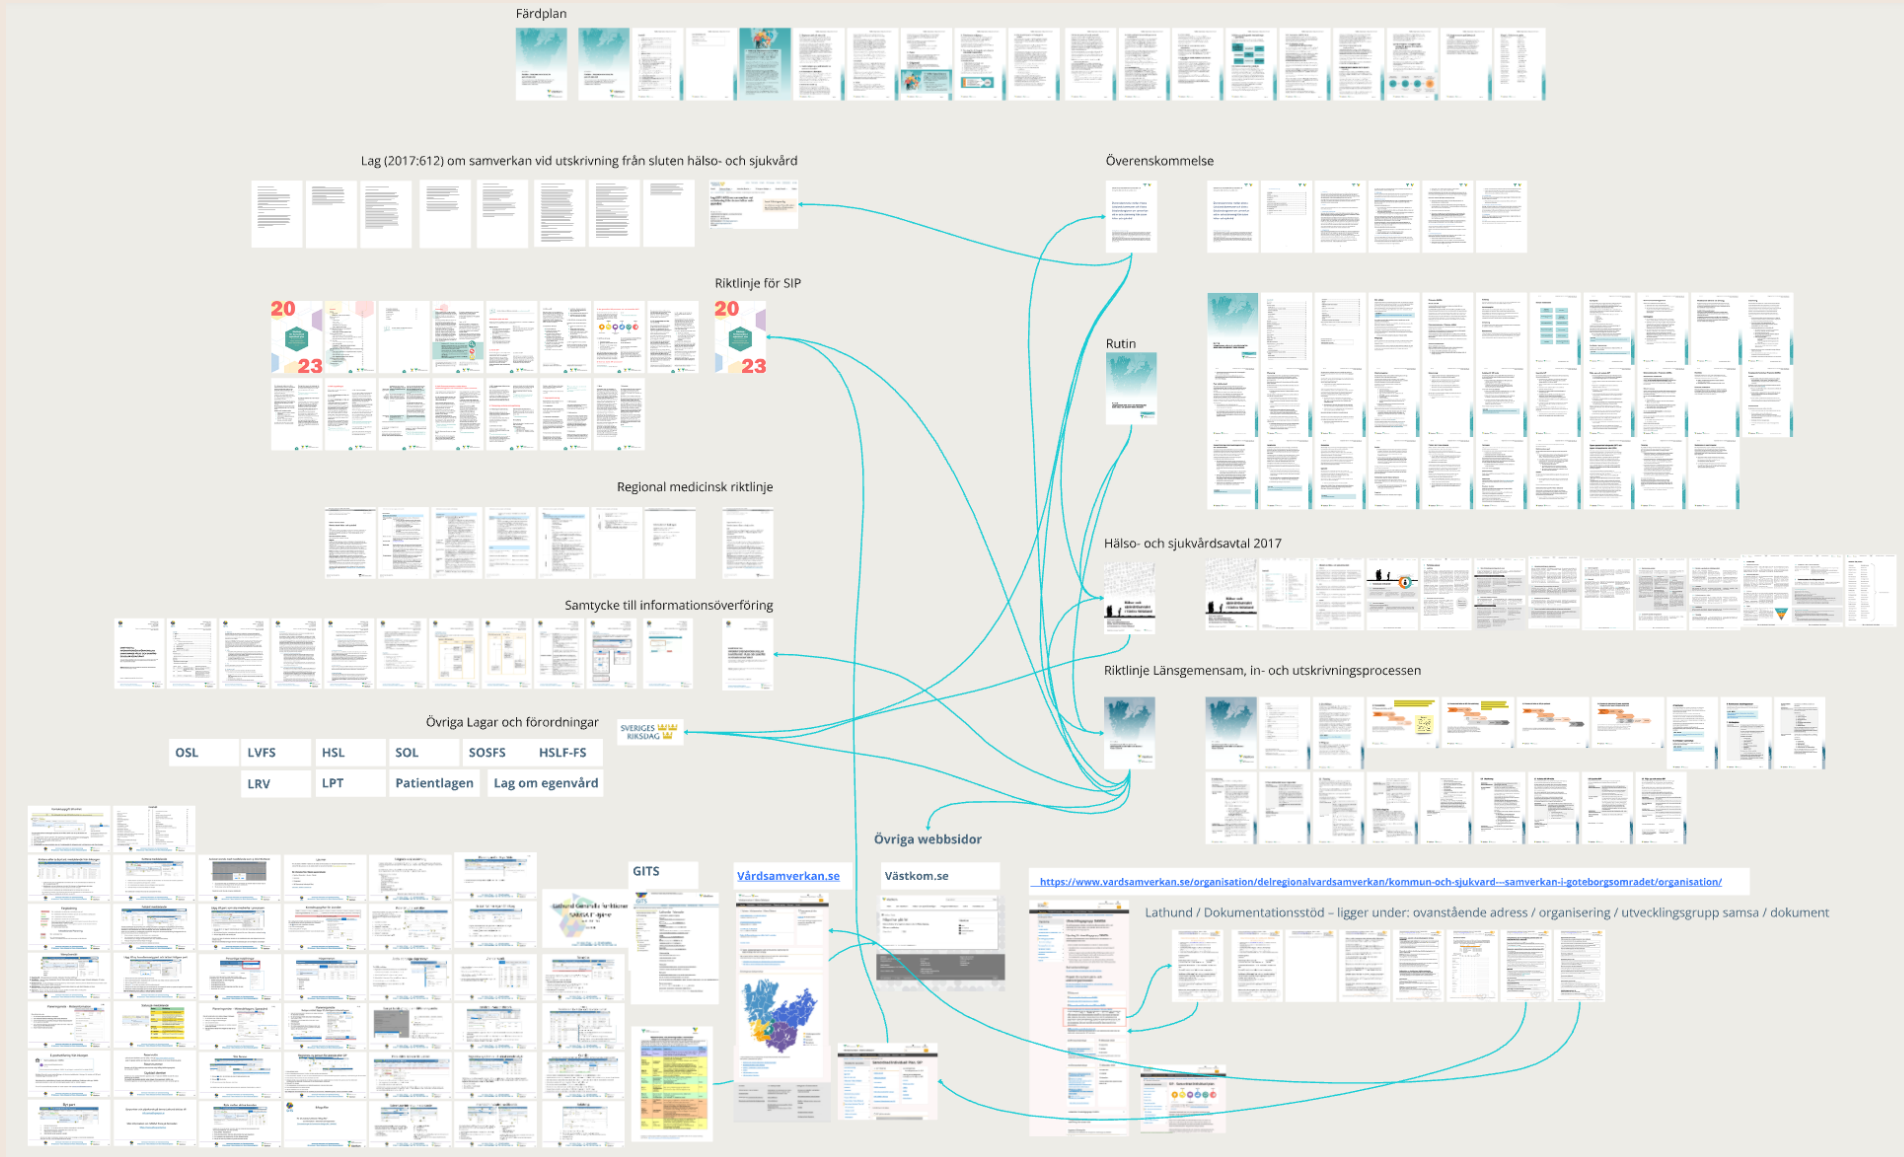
Färdplan

Lag (2017:612) om samverkan vid utskrivning från sluten hälso- och sjukvård

Överenskommelse

Riktlinje för SIP

Rutin

Regional medicinsk riktlinje

Hälso- och sjukvårdsavtal 2017

Samtycke till informationsöverföring

Riktlinje Länsgemensam, in- och utskrivningsprocessen

Övriga Lagar och förordningar

SVERIGES RIKSDAG

| OSL | LVFS | HSL | SOL | SOSFS | HSLF-FS |
|---|---|---|---|---|---|
| | LRV | LPT | Patientlagen | Lag om egenvård | |

Övriga webbsidor

GITS

Vårdsamverkan.se

Västkom.se

https://www.vardsamverkan.se/organisation/delregionalvardsamverkan/kommun-och-sjukvard---samverkan-i-goteborgsomradet/organisation/

Lathund / Dokumentationsstöd – ligger under: ovanstående adress / organisering / utvecklingsgrupp samsa / dokument